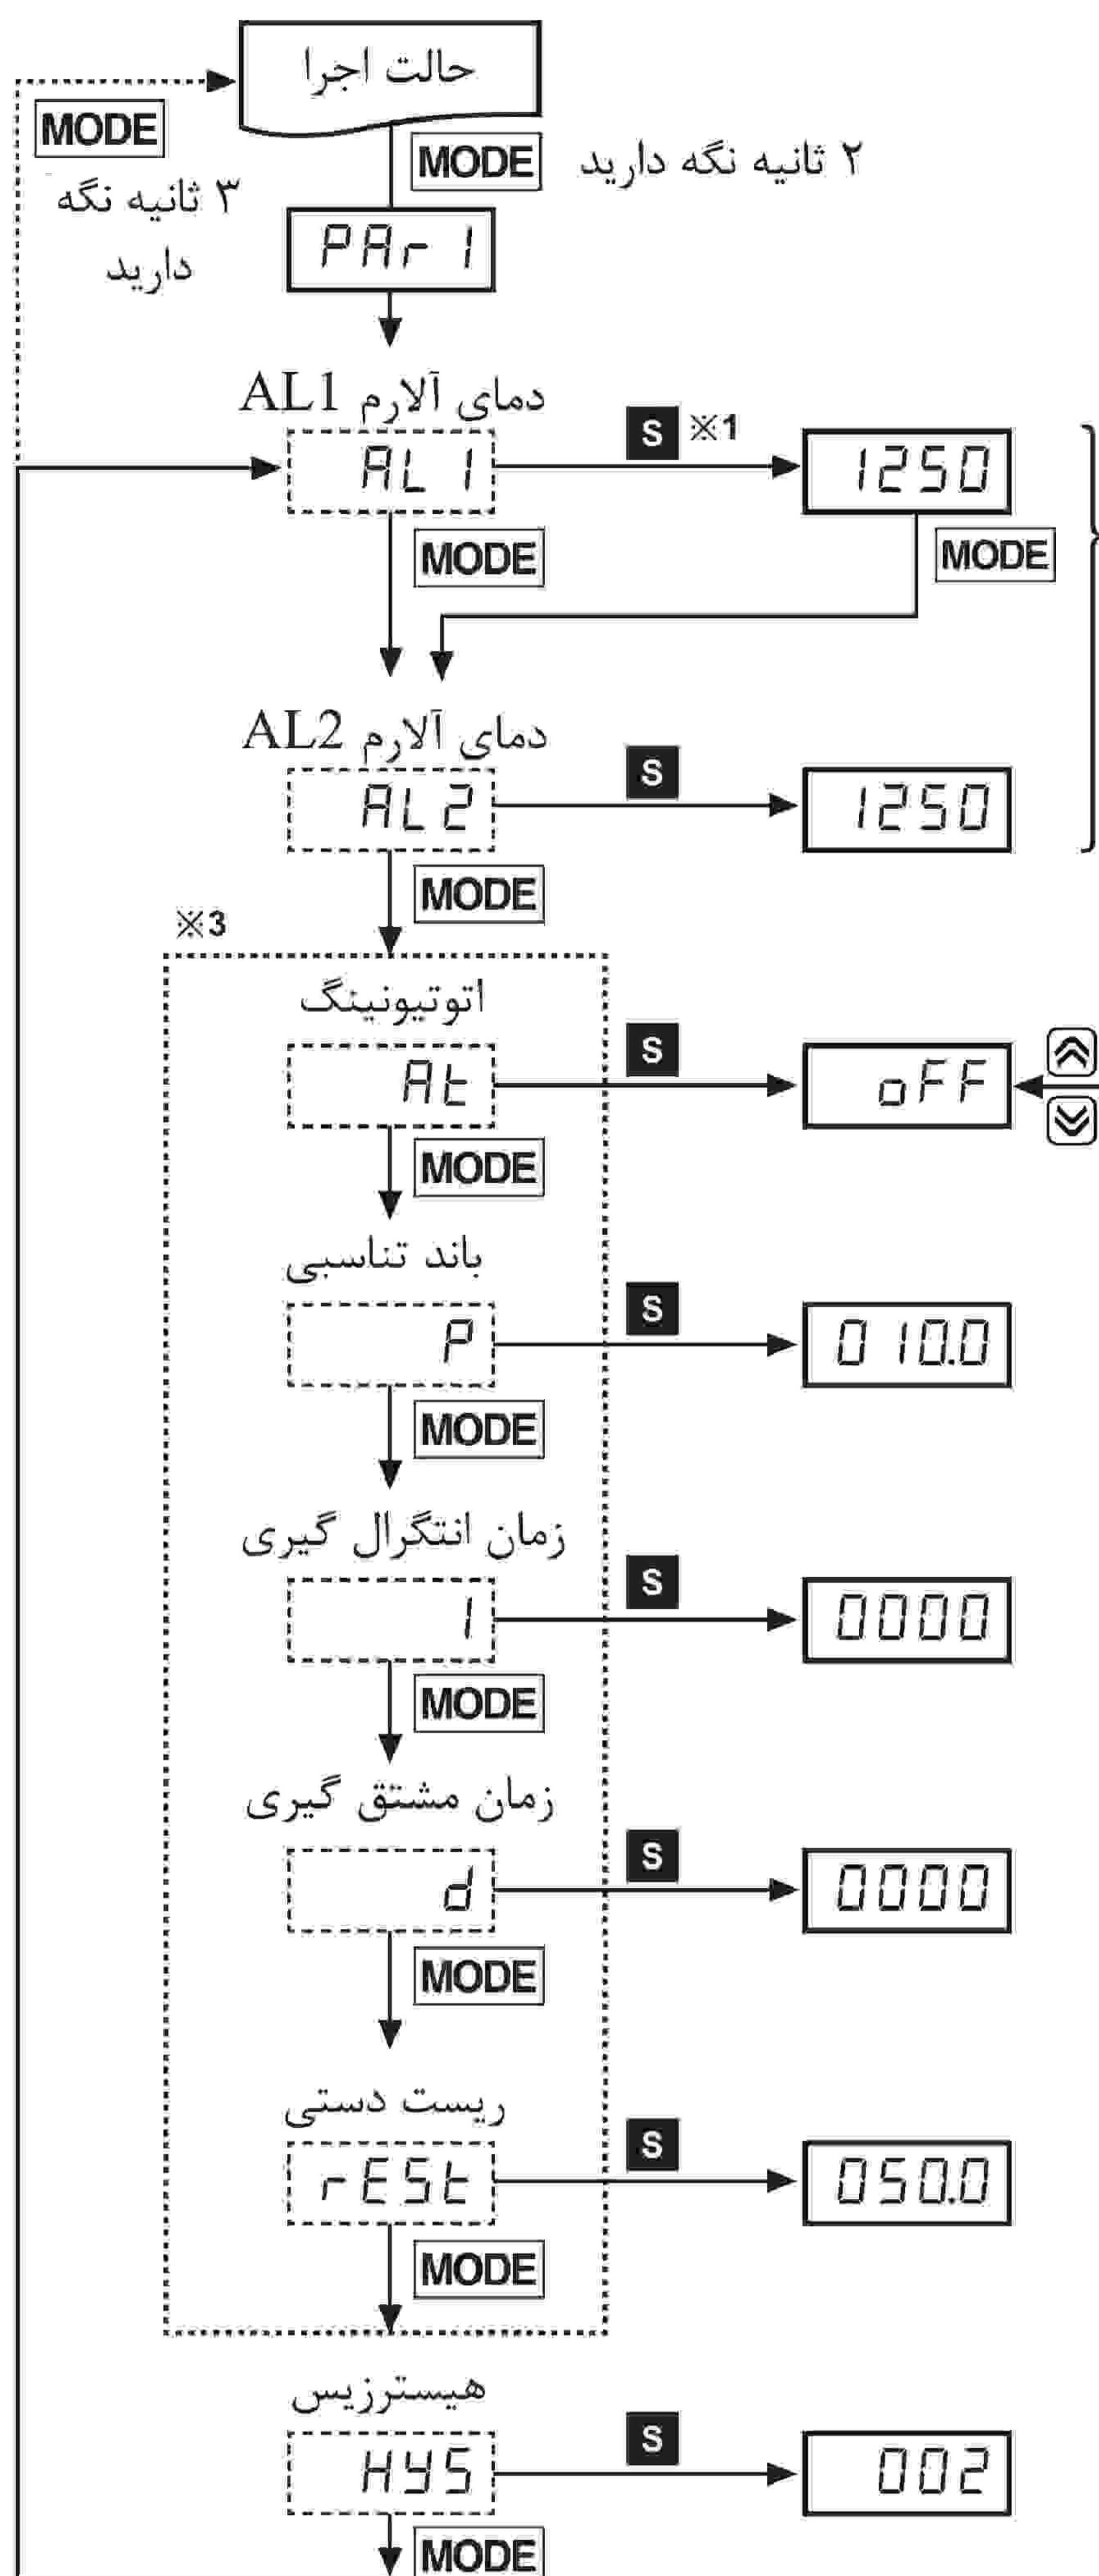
حالت اجرا

MODE

۳ ثانیه نگه دارید

MODE

۲ ثانیه نگه دارید

PAr 1

دمای آلارم AL1

AL 1

S ※1

1250

MODE

MODE

دمای آلارم AL2

AL 2

S

1250

MODE

※3

اتوتیونینگ

At

S

oFF

MODE

باند تناسبی

P

S

010.0

MODE

زمان انتگرال گیری

I

S

0000

MODE

زمان مشتق گیری

d

S

0000

MODE

ریست دستی

rESt

S

050.0

MODE

هیسترزیس

HYS

S

002

MODE